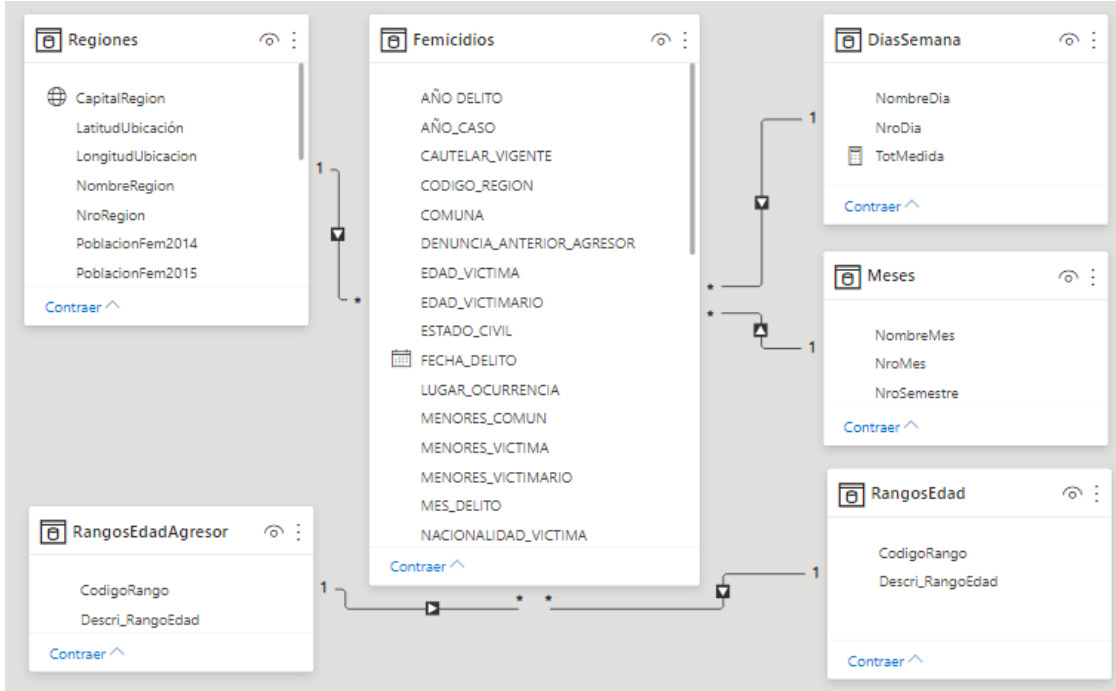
Regiones

CapitalRegion
LatitudUbicación
LongitudUbicacion
NombreRegion
NroRegion
PoblacionFem2014
PoblacionFem2015

Contraer

Femicidios

AÑO DELITO
AÑO_CASO
CAUTELAR_VIGENTE
CODIGO_REGION
COMUNA
DENUNCIA_ANTERIOR_AGRESOR
EDAD_VICTIMA
EDAD_VICTIMARIO
ESTADO_CIVIL
FECHA_DELITO
LUGAR_OCURRENCIA
MENORES_COMUN
MENORES_VICTIMA
MENORES_VICTIMARIO
MES_DELITO
NACIONALIDAD_VICTIMA

Contraer

DiasSemana

NombreDia
NroDia
TotMedida

Contraer

Meses

NombreMes
NroMes
NroSemestre

Contraer

RangosEdadAgresor

CodigoRango
Descri_RangoEdad

Contraer

RangosEdad

CodigoRango
Descri_RangoEdad

Contraer

1
*
1
*
*
1
1
*
*
1